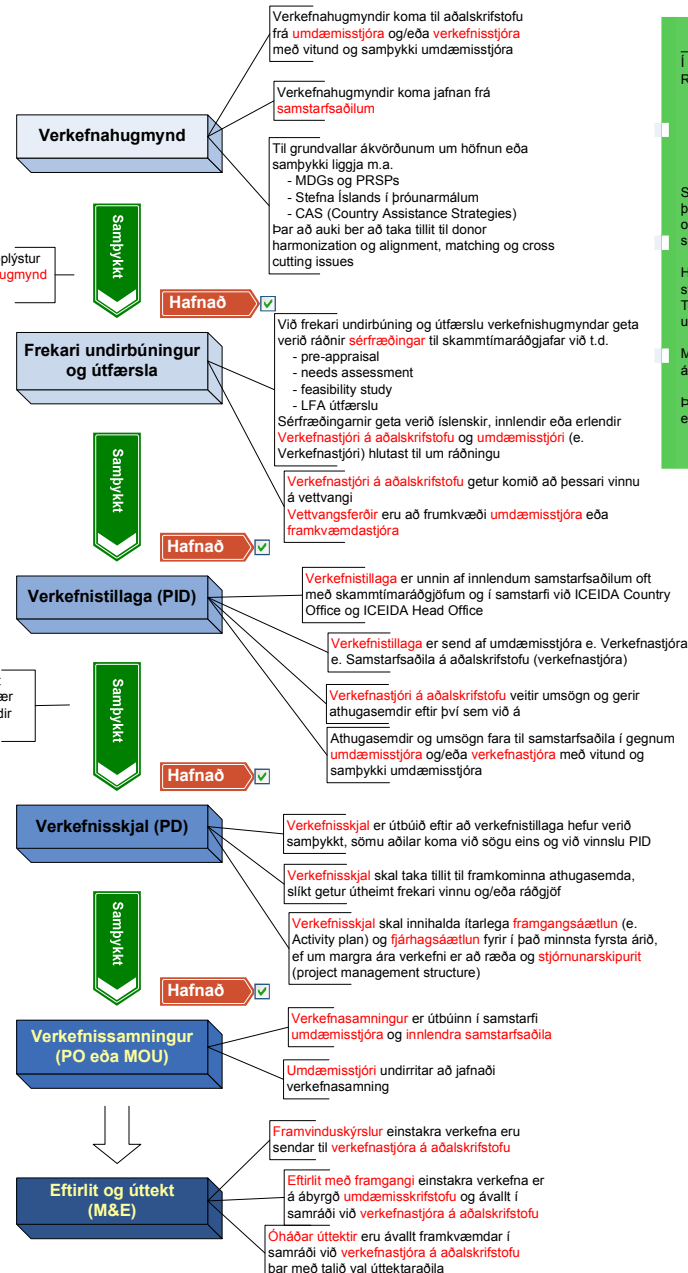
Verkefnahugmyndir koma til aðalskrifstofu frá umdæmisstjóra og/eða verkefnisstjóra með vitund og samþykki umdæmisstjóra

Verkefnahugmyndir koma jafnan frá samstarfsaðilum

Verkefnahugmynd

Til grundvallar ákvörðunum um höfnun eða samþykki liggja m.a.
- MDGs og PRSPs
- Stefna Íslands í þróunarmálum
- CAS (Country Assistance Strategies)
Þar að auki ber að taka tillit til donor harmonization og alignment, matching og cross cutting issues

plýstur
ugmynd

Samþykkt

Hafnað

Frekari undirbúningur og útfærsla

Við frekari undirbúning og útfærslu verkefnishugmyndar geta verið ráðnir sérfræðingar til skammtímaráðgjafar við t.d.
- pre-appraisal
- needs assessment
- feasibility study
- LFA útfærslu
Sérfræðingarnir geta verið íslenskir, innlendir eða erlendir
Verkefnastjóri á aðalskrifstofu og umdæmisstjóri (e. Verkefnastjóri) hlutast til um ráðningu

Samþykkt

Verkefnastjóri á aðalskrifstofu getur komið að þessari vinnu á vettvangi
Vettvangsferðir eru að frumkvæði umdæmisstjóra eða framkvæmdastjóra

Hafnað

Verkefnistillaga (PID)

Verkefnistillaga er unnin af innlendum samstarfsaðilum oft með skammtímaráðgjöfum og í samstarfi við ICEIDA Country Office og ICEIDA Head Office

Verkefnistillaga er send af umdæmisstjóra e. Verkefnastjóra e. Samstarfsaðila á aðalskrifstofu (verkefnastjóra)

ær
dir

Samþykkt

Verkefnastjóri á aðalskrifstofu veitir umsögn og gerir athugasemdir eftir því sem við á

Athugasemdir og umsögn fara til samstarfsaðila í gegnum umdæmisstjóra og/eða verkefnastjóra með vitund og samþykki umdæmisstjóra

Hafnað

Verkefnisskjal (PD)

Verkefnisskjal er útbúið eftir að verkefnistillaga hefur verið samþykkt, sömu aðilar koma við sögu eins og við vinnslu PID

Verkefnisskjal skal taka tillit til framkominna athugasemda, slíkt getur útheimt frekari vinnu og/eða ráðgjöf

Samþykkt

Verkefnisskjal skal innihalda ítarlega framgangsáætlun (e. Activity plan) og fjárhagsáætlun fyrir í það minnsta fyrsta árið, ef um margra ára verkefni er að ræða og stjórnunarskipurit (project management structure)

Hafnað

Verkefnissamningur (PO eða MOU)

Verkefnasamningur er útbúinn í samstarfi umdæmisstjóra og innlendra samstarfsaðila

Umdæmisstjóri undirritar að jafnaði verkefnasamning

Framvinduskýrslur einstakra verkefna eru sendar til verkefnastjóra á aðalskrifstofu

Eftirlit og úttekt (M&E)

Eftirlit með framgangi einstakra verkefna er á ábyrgð umdæmisskrifstofu og ávallt í samráði við verkefnastjóra á aðalskrifstofu

Óháðar úttektir eru ávallt framkvæmdar í samráði við verkefnastjóra á aðalskrifstofu þar með talið val úttektaraðila

Í
R

S
þ
o
s

H
s
T
u

M
á

Þ
e